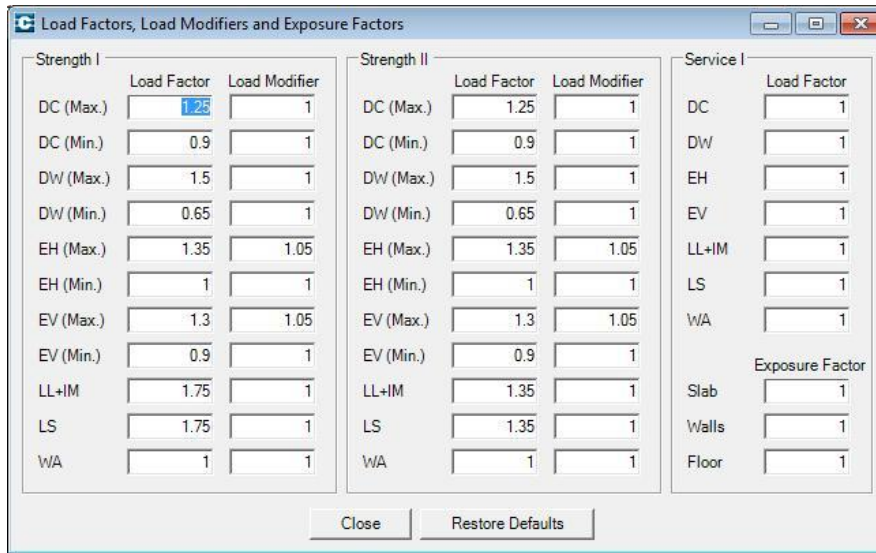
Load Factors, Load Modifiers and Exposure Factors

Strength I

| | Load Factor | Load Modifier |
|---|---|---|
| DC (Max.) | 1.25 | 1 |
| DC (Min.) | 0.9 | 1 |
| DW (Max.) | 1.5 | 1 |
| DW (Min.) | 0.65 | 1 |
| EH (Max.) | 1.35 | 1.05 |
| EH (Min.) | 1 | 1 |
| EV (Max.) | 1.3 | 1.05 |
| EV (Min.) | 0.9 | 1 |
| LL+IM | 1.75 | 1 |
| LS | 1.75 | 1 |
| WA | 1 | 1 |

Strength II

| | Load Factor | Load Modifier |
|---|---|---|
| DC (Max.) | 1.25 | 1 |
| DC (Min.) | 0.9 | 1 |
| DW (Max.) | 1.5 | 1 |
| DW (Min.) | 0.65 | 1 |
| EH (Max.) | 1.35 | 1.05 |
| EH (Min.) | 1 | 1 |
| EV (Max.) | 1.3 | 1.05 |
| EV (Min.) | 0.9 | 1 |
| LL+IM | 1.35 | 1 |
| LS | 1.35 | 1 |
| WA | 1 | 1 |

Service I

| | Load Factor |
|---|---|
| DC | 1 |
| DW | 1 |
| EH | 1 |
| EV | 1 |
| LL+IM | 1 |
| LS | 1 |
| WA | 1 |

| | Exposure Factor |
|---|---|
| Slab | 1 |
| Walls | 1 |
| Floor | 1 |

Close Restore Defaults